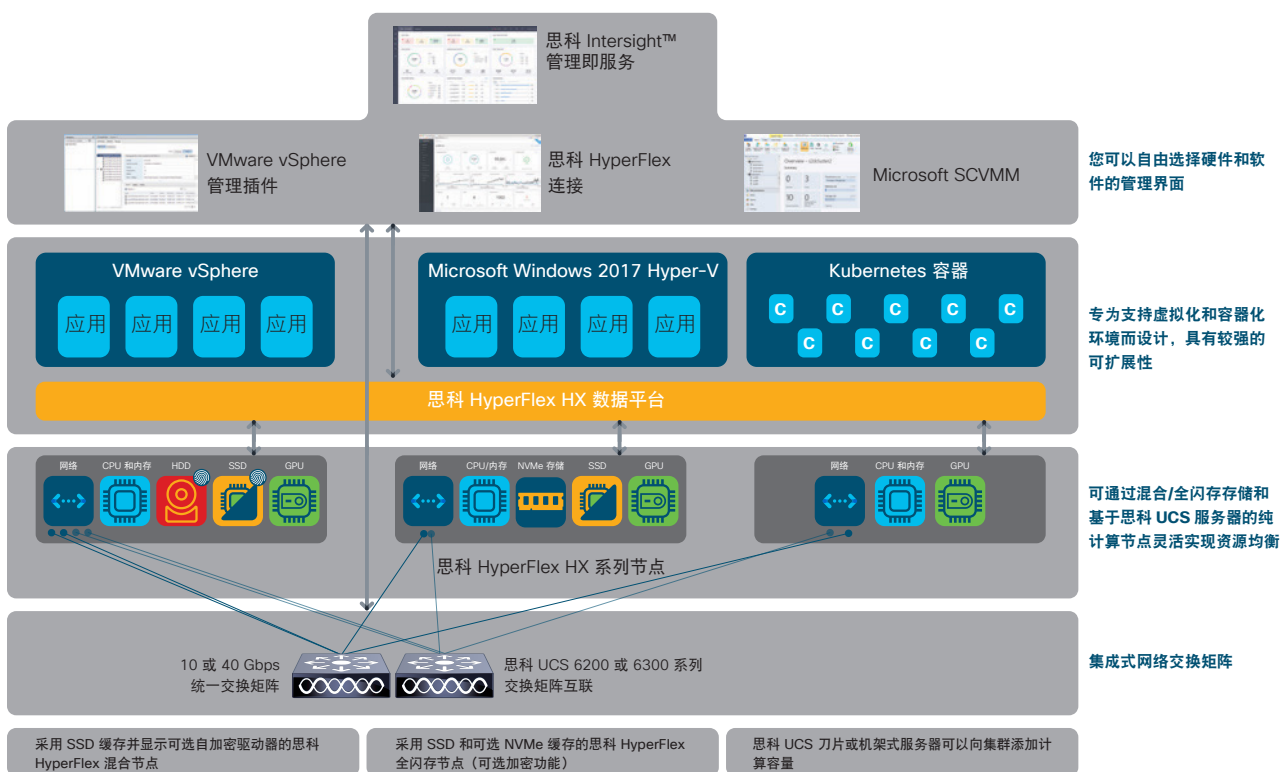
思科 Intersight™
管理即服务

VMware vSphere
管理插件

思科 HyperFlex
连接

Microsoft SCVMM

您可以自由选择硬件和软件的管理界面

VMware vSphere

应用 应用 应用 应用

Microsoft Windows 2017 Hyper-V

应用 应用 应用 应用

Kubernetes 容器

C C C C C
C C C C

专为支持虚拟化和容器化环境而设计，具有较强的可扩展性

思科 HyperFlex HX 数据平台

网络 CPU 和内存 HDD SSD GPU

网络 CPU/内存 NVMe 存储 SSD GPU

网络 CPU 和内存 GPU

可通过混合/全闪存存储和基于思科 UCS 服务器的纯计算节点灵活实现资源均衡

思科 HyperFlex HX 系列节点

10 或 40 Gbps
统一交换矩阵

思科 UCS 6200 或 6300 系列
交换矩阵互联

集成式网络交换矩阵

采用 SSD 缓存并显示可选自加密驱动器的思科 HyperFlex 混合节点

采用 SSD 和可选 NVMe 缓存的思科 HyperFlex 全闪存节点（可选加密功能）

思科 UCS 刀片或机架式服务器可以向集群添加计算容量